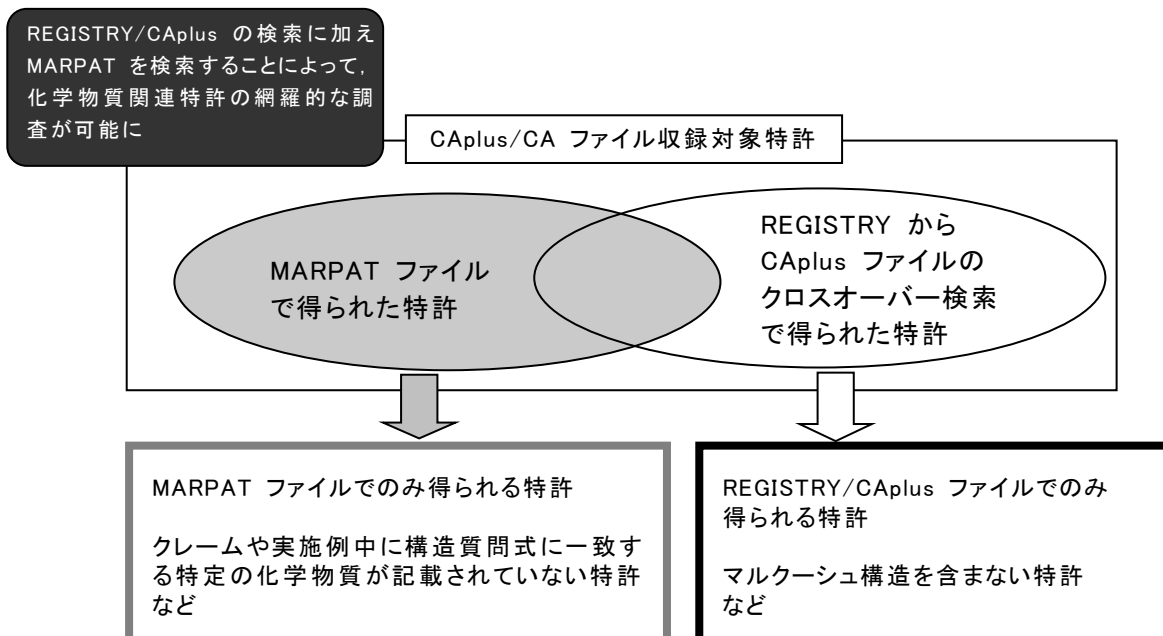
REGISTRY/CAplus の検索に加え MARPAT を検索することによって，化学物質関連特許の網羅的な調査が可能に

CAplus/CA ファイル収録対象特許

MARPAT ファイルで得られた特許

REGISTRY から CAplus ファイルのクロスオーバー検索で得られた特許

MARPAT ファイルでのみ得られる特許

クレームや実施例中に構造質問式に一致する特定の化学物質が記載されていない特許など

REGISTRY/CAplus ファイルでのみ得られる特許

マルクーシュ構造を含まない特許など